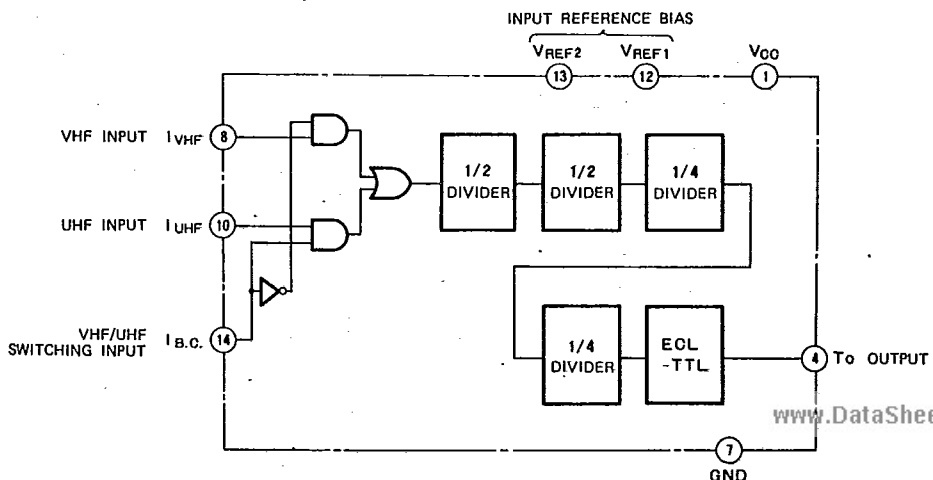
INPUT REFERENCE BIAS

$V_{REF2}$ 13
$V_{REF1}$ 12
$V_{CC}$ 1

VHF INPUT $I_{VHF}$ 8

UHF INPUT $I_{UHF}$ 10

VHF/UHF SWITCHING INPUT $I_{B.C.}$ 14

1/2 DIVIDER

1/2 DIVIDER

1/4 DIVIDER

1/4 DIVIDER

ECL -TTL

4 To OUTPUT

www.DataShee

7 GND